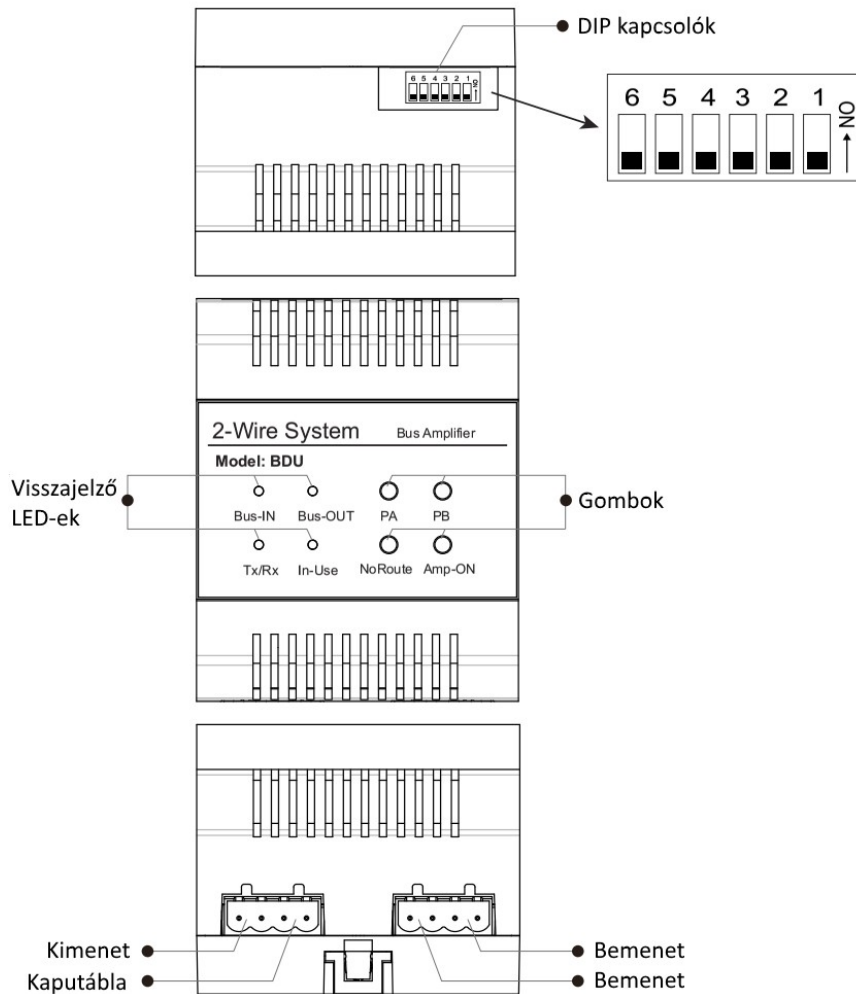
DIP kapcsolók

6 5 4 3 2 1 ON

6 5 4 3 2 1 ON

2-Wire System Bus Amplifier

Model: BDU

Visszajelző LED-ek

Bus-IN Bus-OUT PA PB

Gombok

Tx/Rx In-Use NoRoute Amp-ON

Kimenet

Kaputábla

Bemenet

Bemenet